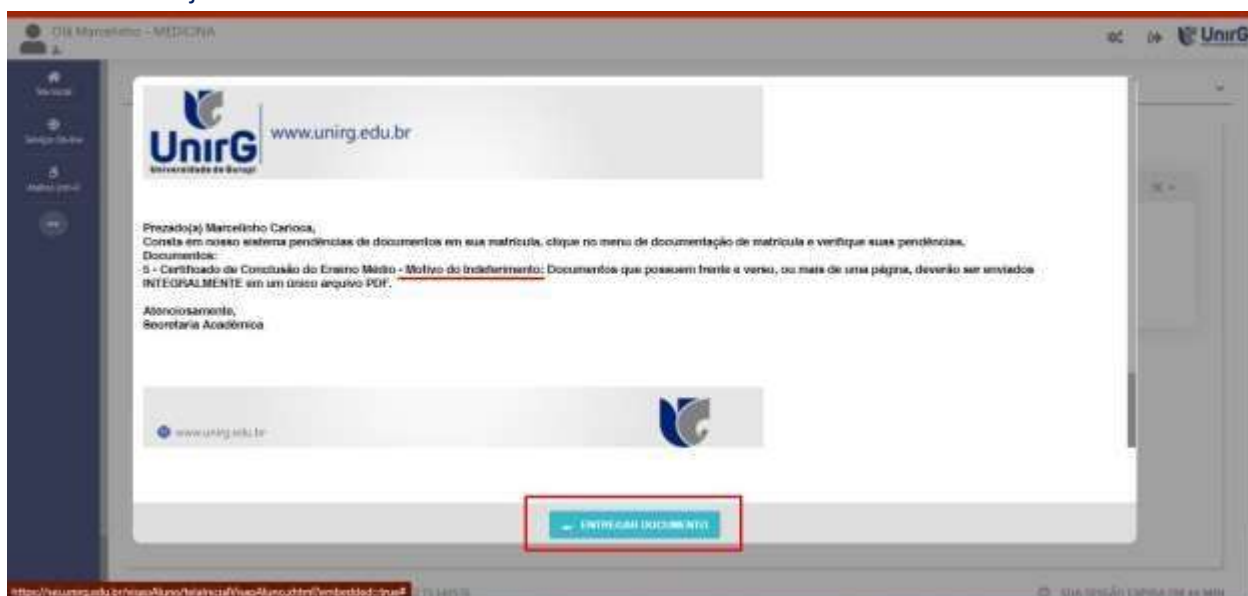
Olá Marcelinho - MEDICINA

UnirG

UnirG
Universidade de Gurupi
www.unirg.edu.br

Prezado(a) Marcelinho Carioca,
Consta em nosso sistema pendências de documentos em sua matrícula, clique no menu de documentação de matrícula e verifique suas pendências.
Documentos:
5 - Certificado de Conclusão do Ensino Médio - Motivo do Indeferimento: Documentos que possuem frente e verso, ou mais de uma página, deverão ser enviados INTEGRALMENTE em um único arquivo PDF.

Atenciosamente,
Secretaria Acadêmica

www.unirg.edu.br

ENTREGAR DOCUMENTO

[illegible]

SUA SESSÃO EXPIRA EM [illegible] MIN